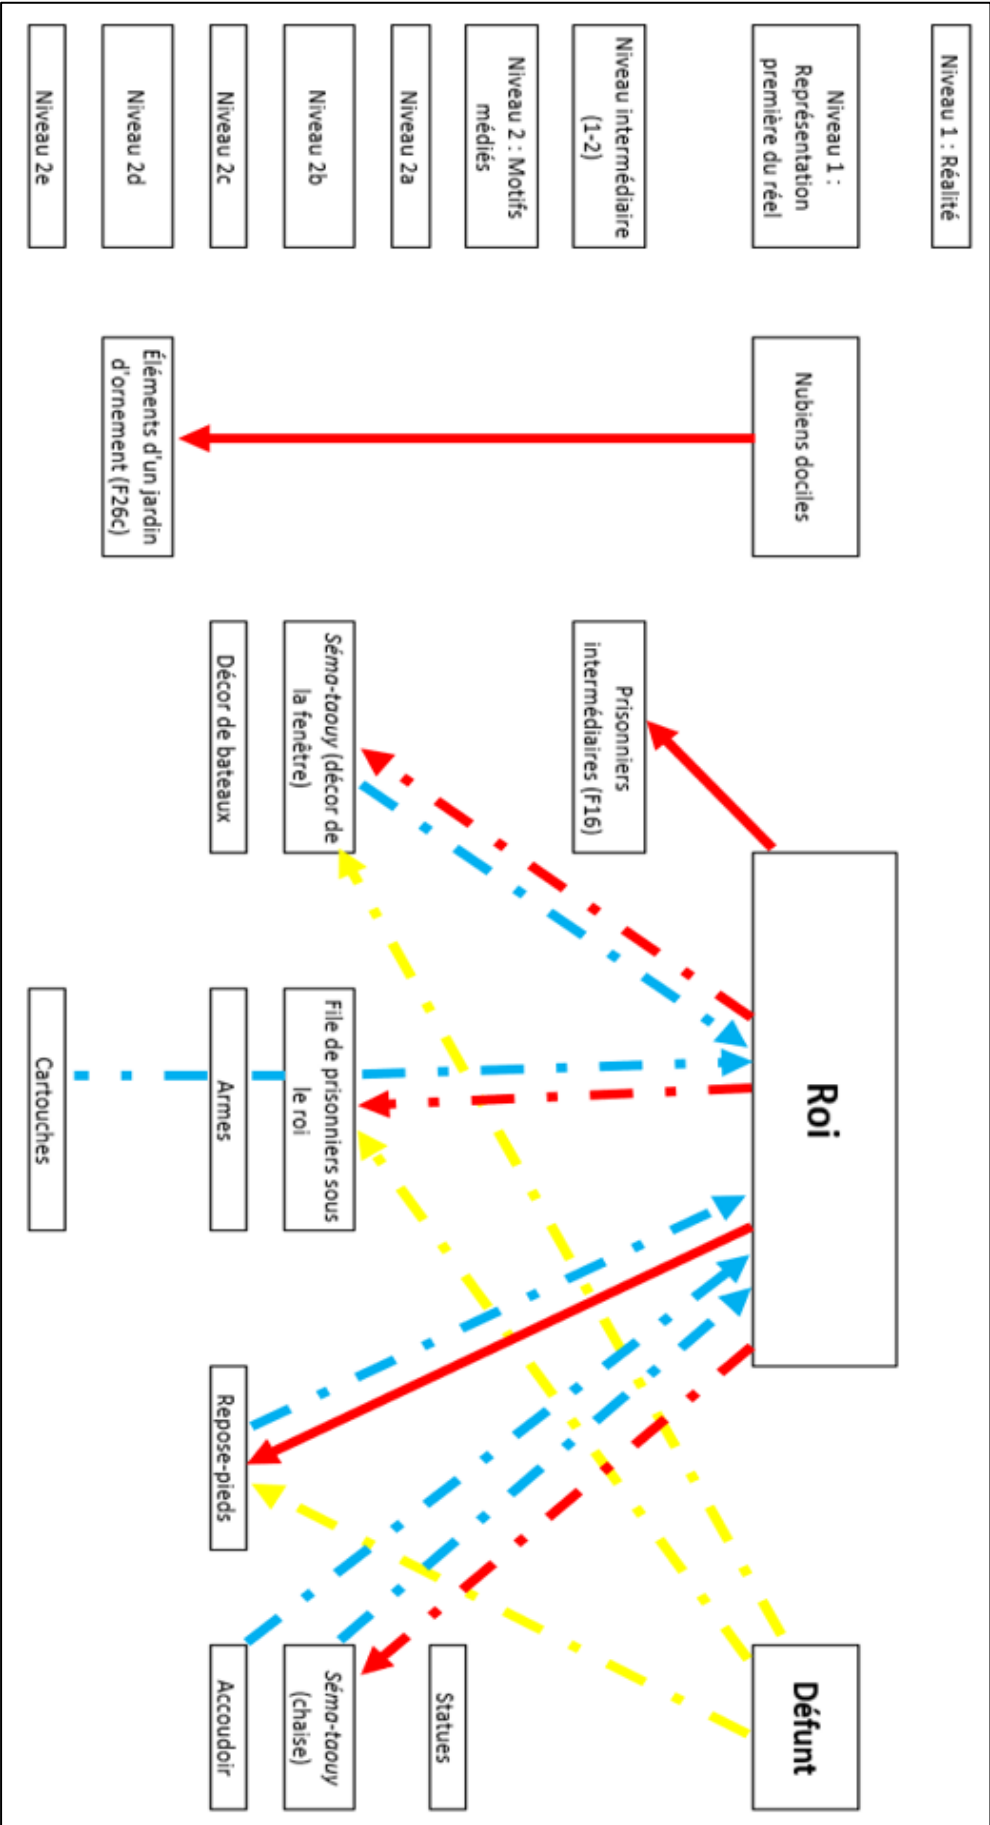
Niveau 1 : Réalité

Niveau 1 : Représentation première du réel

Niveau intermédiaire (1-2)

Niveau 2 : Motifs médiés

Niveau 2a

Niveau 2b

Niveau 2c

Niveau 2d

Niveau 2e

Nubiens dociles

Éléments d'un jardin d'ornement (F26c)

Prisonniers intermédiaires (F16)

Séma-taouy (décor de la fenêtre)

Décor de bateaux

Roi

File de prisonniers sous le roi

Armes

Cartouches

Repose-pieds

Défunt

Statues

Séma-taouy (chaise)

Accoudoir